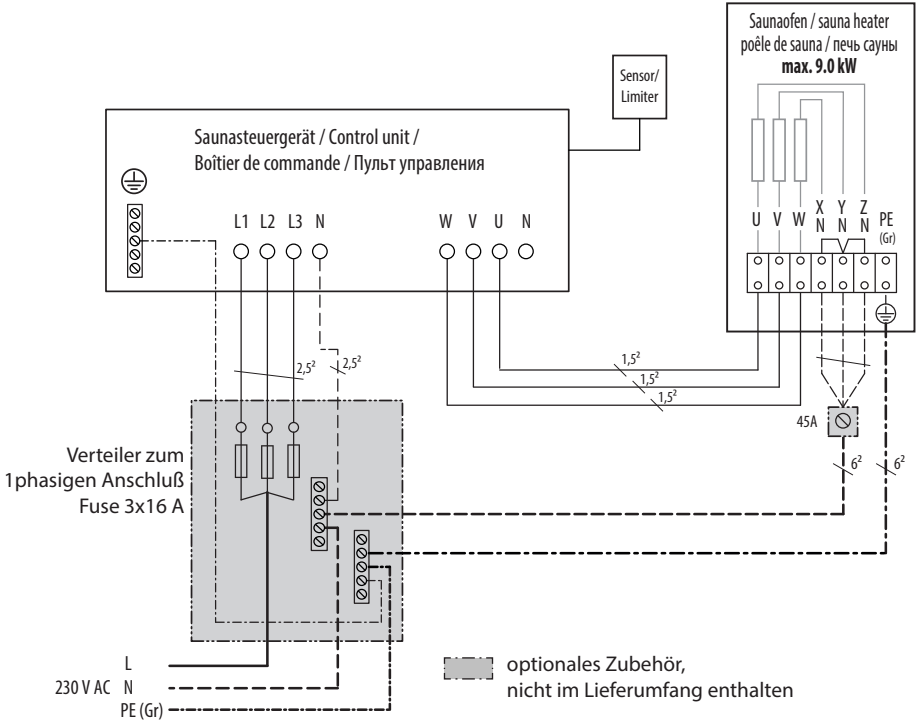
Saunaofen / sauna heater
poêle de sauna / печь сауны
max. 9.0 kW

Sensor/
Limiter

Saunasteuergerät / Control unit /
Boîtier de commande / Пульт управления

L1 L2 L3 N

W V U N

U V W X N Y N Z N PE (Gr)

$2,5^2$ $2,5^2$

$1,5^2$
$1,5^2$
$1,5^2$

45A

$6^2$ $6^2$

Verteiler zum
1phasigen Anschluß
Fuse 3x16 A

L
230 V AC N
PE (Gr)

optionales Zubehör,
nicht im Lieferumfang enthalten